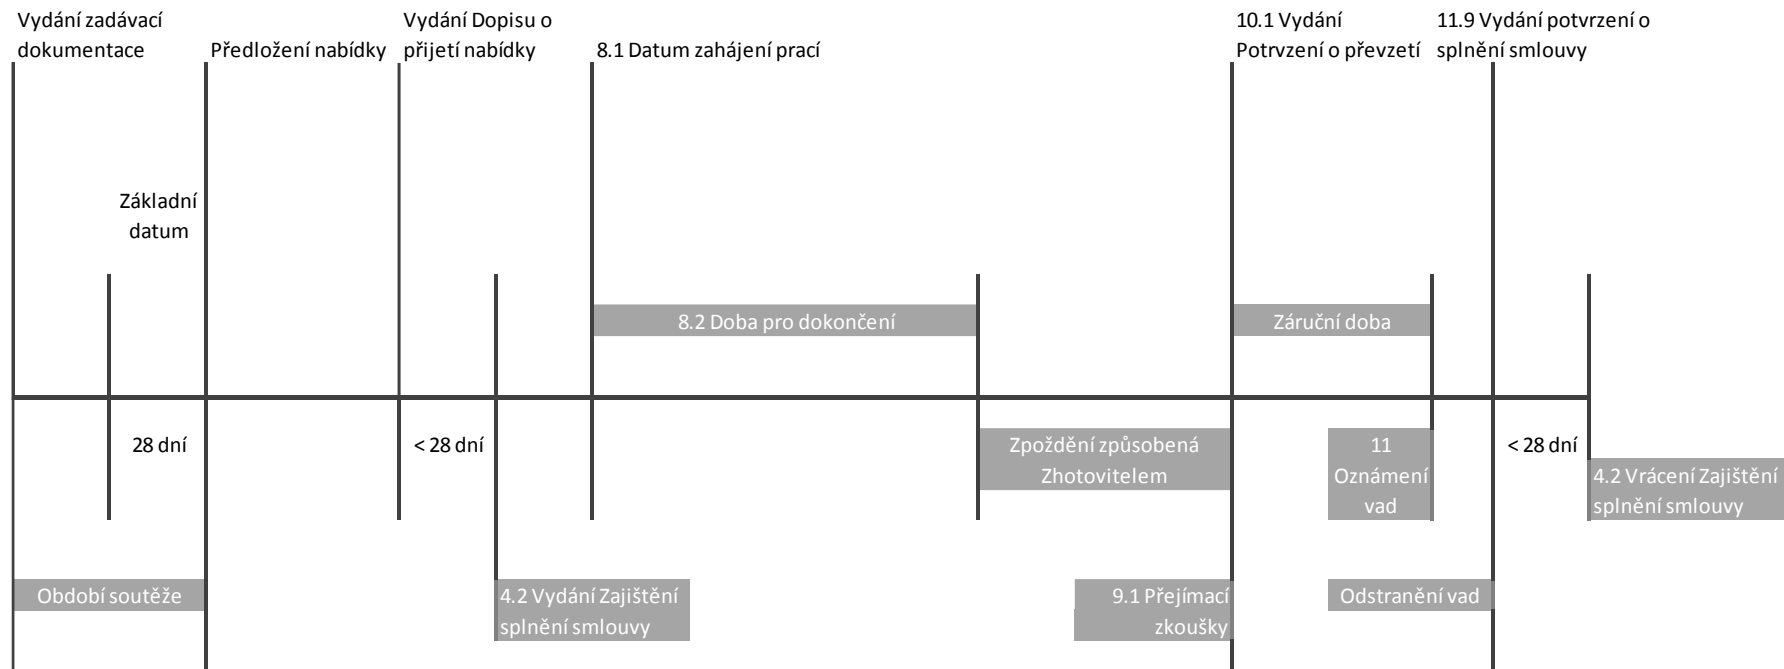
Vydání zadávací dokumentace

Předložení nabídky

Vydání Dopisu o přijetí nabídky

8.1 Datum zahájení prací

10.1 Vydání Potrvzení o převzetí

11.9 Vydání potvrzení o splnění smlouvy

Základní datum

8.2 Doba pro dokončení

Záruční doba

28 dní

< 28 dní

Zpoždění způsobená Zhotovitelem

11 Oznámení vad

< 28 dní

4.2 Vrácení Zajištění splnění smlouvy

Období soutěže

4.2 Vydání Zajištění splnění smlouvy

9.1 Přejímací zkoušky

Odstranění vad